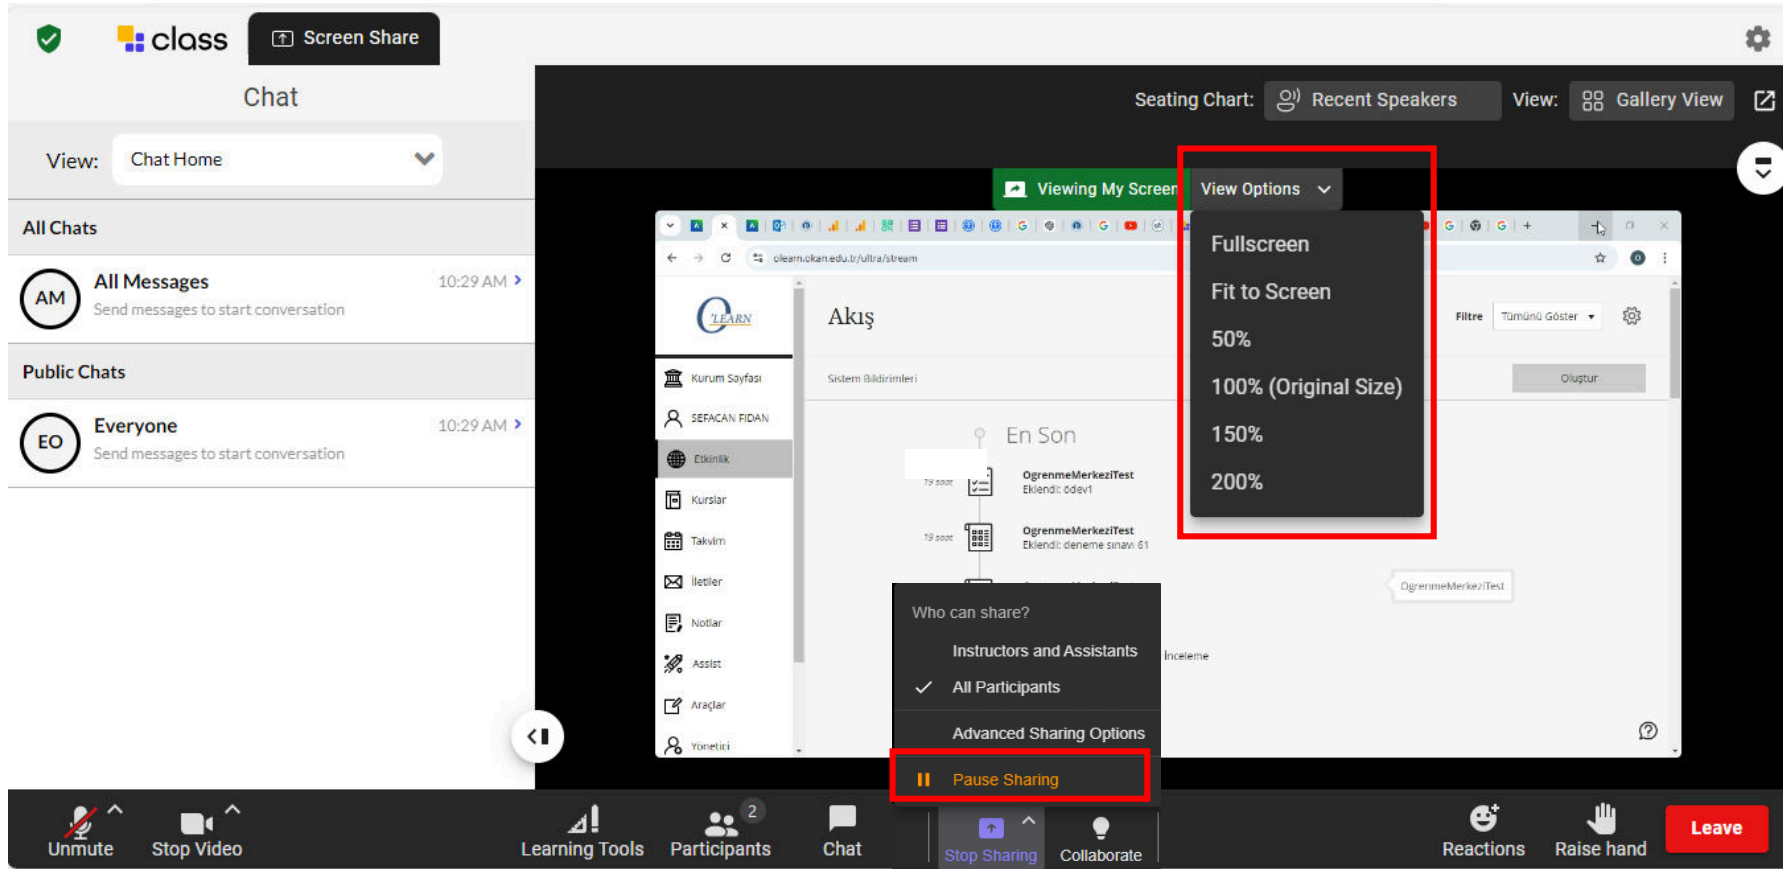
class

Screen Share

Chat

View: Chat Home

All Chats

AM All Messages 10:29 AM
Send messages to start conversation

Public Chats

EO Everyone 10:29 AM
Send messages to start conversation

Seating Chart: Recent Speakers View: Gallery View

Viewing My Screen View Options

Fullscreen
Fit to Screen
50%
100% (Original Size)
150%
200%

olearn.okan.edu.tr/ultra/stream

Akış

Filtre Tümünü Göster

Sistem Bildirimleri

Oluştur

En Son

OgrenmeMerkeziTest
Eklendi: ödev1

OgrenmeMerkeziTest
Eklendi: deneme sınavı 61

OgrenmeMerkeziTest

İnceleme

Kurum Sayfası
SEFACAN FIDAN
Etkinlik
Kurslar
Takvim
İletiler
Notlar
Assist
Araçlar
Yönetici

Who can share?
Instructors and Assistants
All Participants
Advanced Sharing Options
Pause Sharing

Unmute
Stop Video
Learning Tools
Participants 2
Chat
Stop Sharing
Collaborate
Reactions
Raise hand
Leave